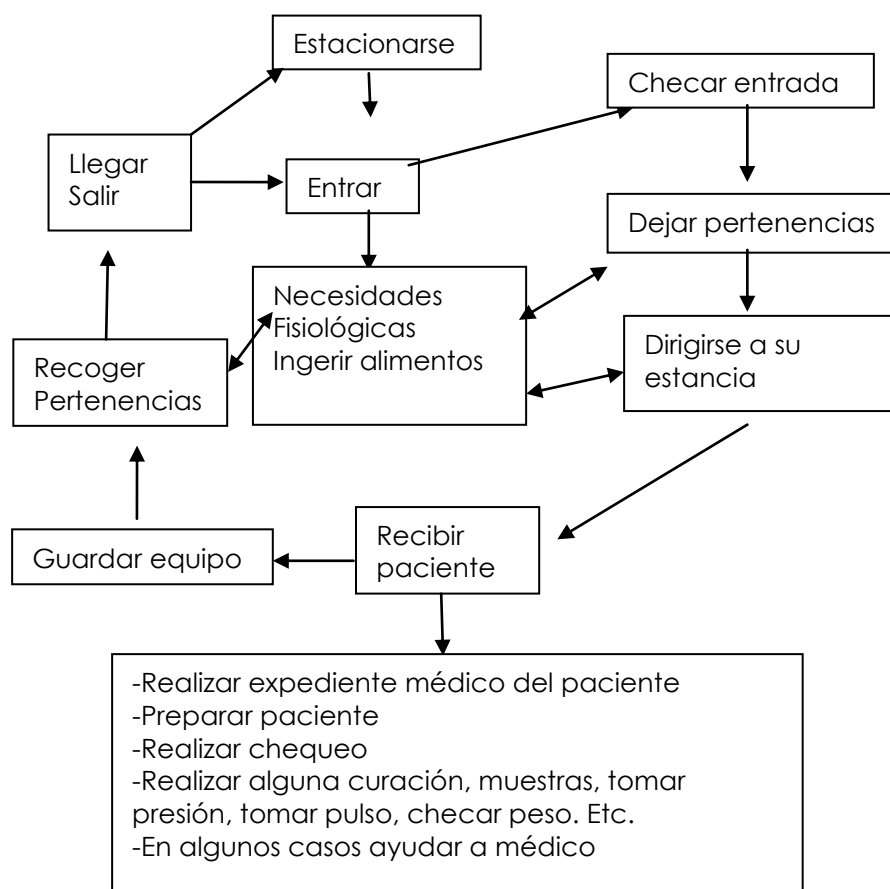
Estacionarse

Checar entrada

Llegar
Salir

Entrar

Dejar pertenencias

Necesidades
Fisiológicas
Ingerir alimentos

Recoger
Pertenencias

Dirigirse a su estancia

Guardar equipo

Recibir paciente

-Realizar expediente médico del paciente
-Preparar paciente
-Realizar chequeo
-Realizar alguna curación, muestras, tomar presión, tomar pulso, checar peso. Etc.
-En algunos casos ayudar a médico